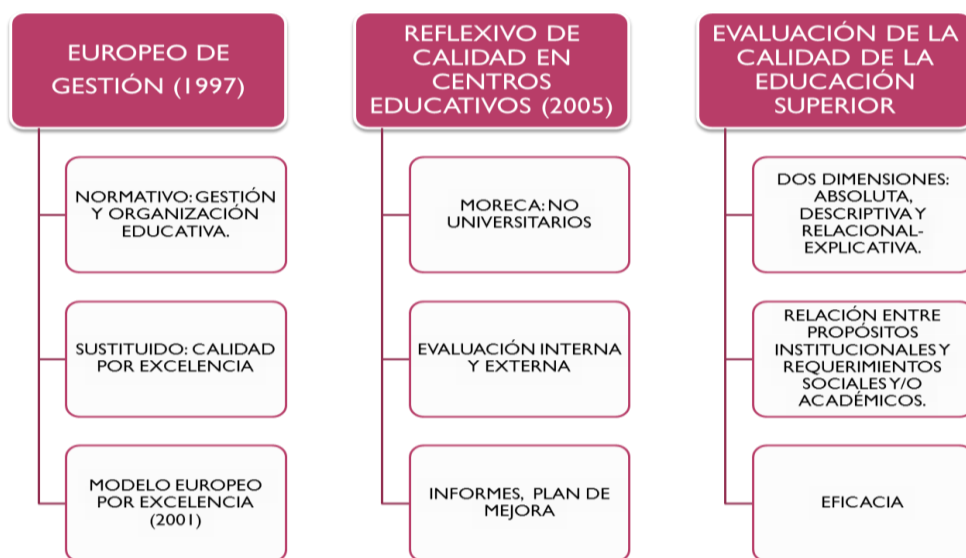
EUROPEO DE GESTIÓN (1997)

NORMATIVO: GESTIÓN Y ORGANIZACIÓN EDUCATIVA.

SUSTITUIDO: CALIDAD POR EXCELENCIA

MODELO EUROPEO POR EXCELENCIA (2001)

REFLEXIVO DE CALIDAD EN CENTROS EDUCATIVOS (2005)

MORECA: NO UNIVERSITARIOS

EVALUACIÓN INTERNA Y EXTERNA

INFORMES, PLAN DE MEJORA

EVALUACIÓN DE LA CALIDAD DE LA EDUCACIÓN SUPERIOR

DOS DIMENSIONES: ABSOLUTA, DESCRIPTIVA Y RELACIONAL-EXPLICATIVA.

RELACIÓN ENTRE PROPÓSITOS INSTITUCIONALES Y REQUERIMIENTOS SOCIALES Y/O ACADÉMICOS.

EFICACIA